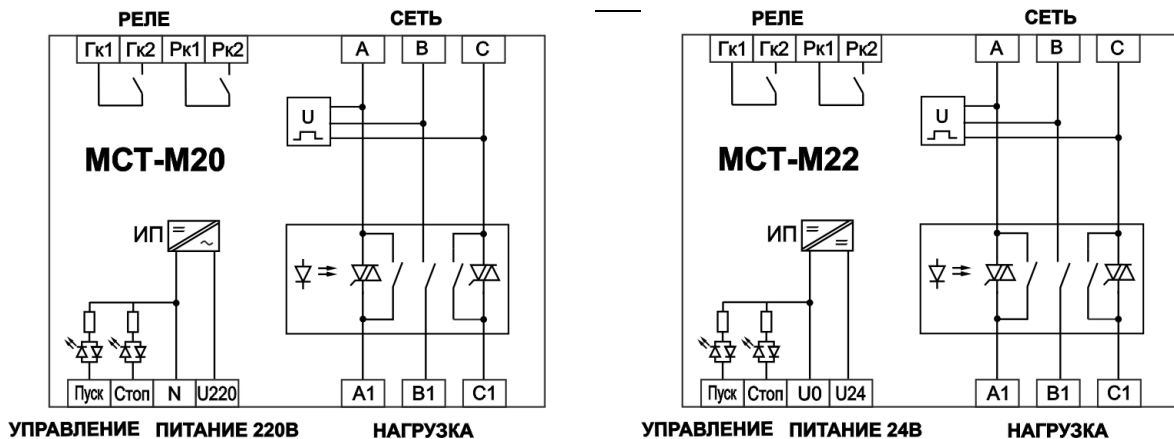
РЕЛЕ
СЕТЬ
Гк1 Гк2 Рк1 Рк2
A B C
U
МСТ-М20
ИП
Пуск Стоп N U220
A1 B1 C1
УПРАВЛЕНИЕ ПИТАНИЕ 220В НАГРУЗКА

РЕЛЕ
СЕТЬ
Гк1 Гк2 Рк1 Рк2
A B C
U
МСТ-М22
ИП
Пуск Стоп U0 U24
A1 B1 C1
УПРАВЛЕНИЕ ПИТАНИЕ 24В НАГРУЗКА